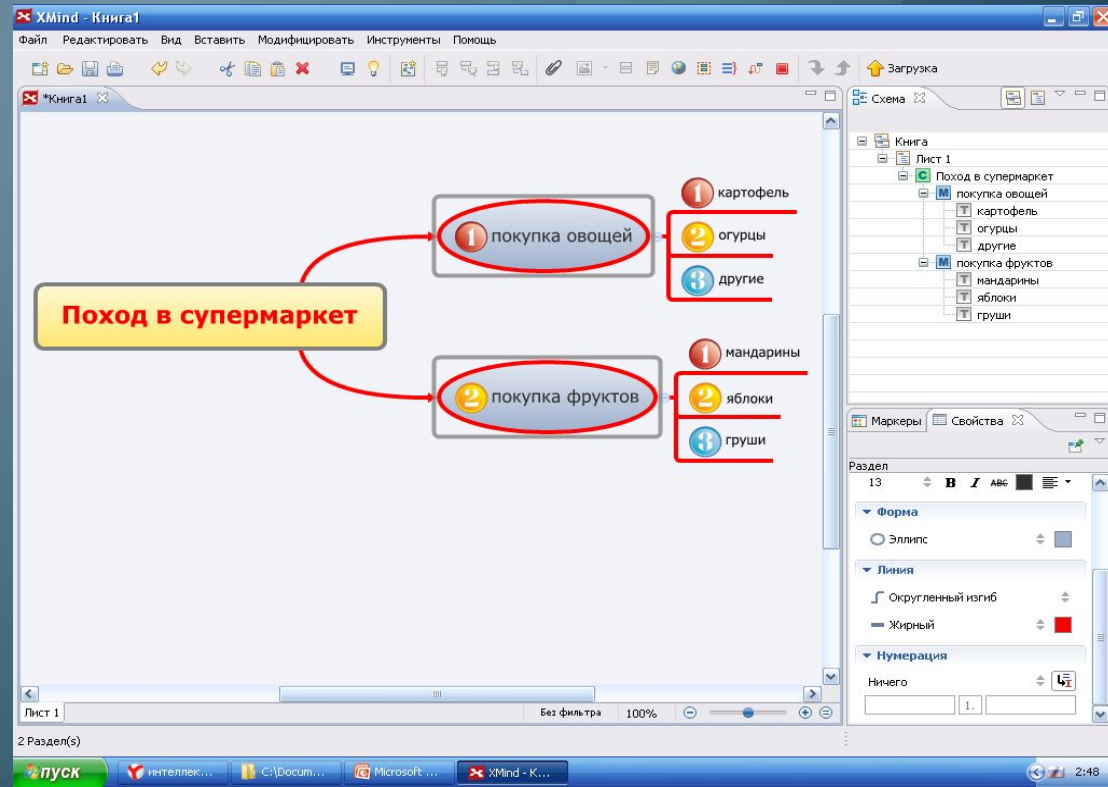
XMind - Книга1

Файл Редактировать Вид Вставить Модифицировать Инструменты Помощь

Загрузка

*Книга1

Поход в супермаркет

1 покупка овощей

1 картофель
2 огурцы
3 другие

2 покупка фруктов

1 мандарины
2 яблоки
3 груши

Схема

Книга
Лист 1
Поход в супермаркет
покупка овощей
картофель
огурцы
другие
покупка фруктов
мандарины
яблоки
груши

Маркеры Свойства

Раздел
13
B I ABC

Форма
Эллипс

Линия
Округленный изгиб
Жирный

Нумерация
Ничего
1.

Лист 1
Без фильтра 100%

2 Раздел(s)

пуск интеллек... C:\Docum... Microsoft ... XMind - K...
2:48